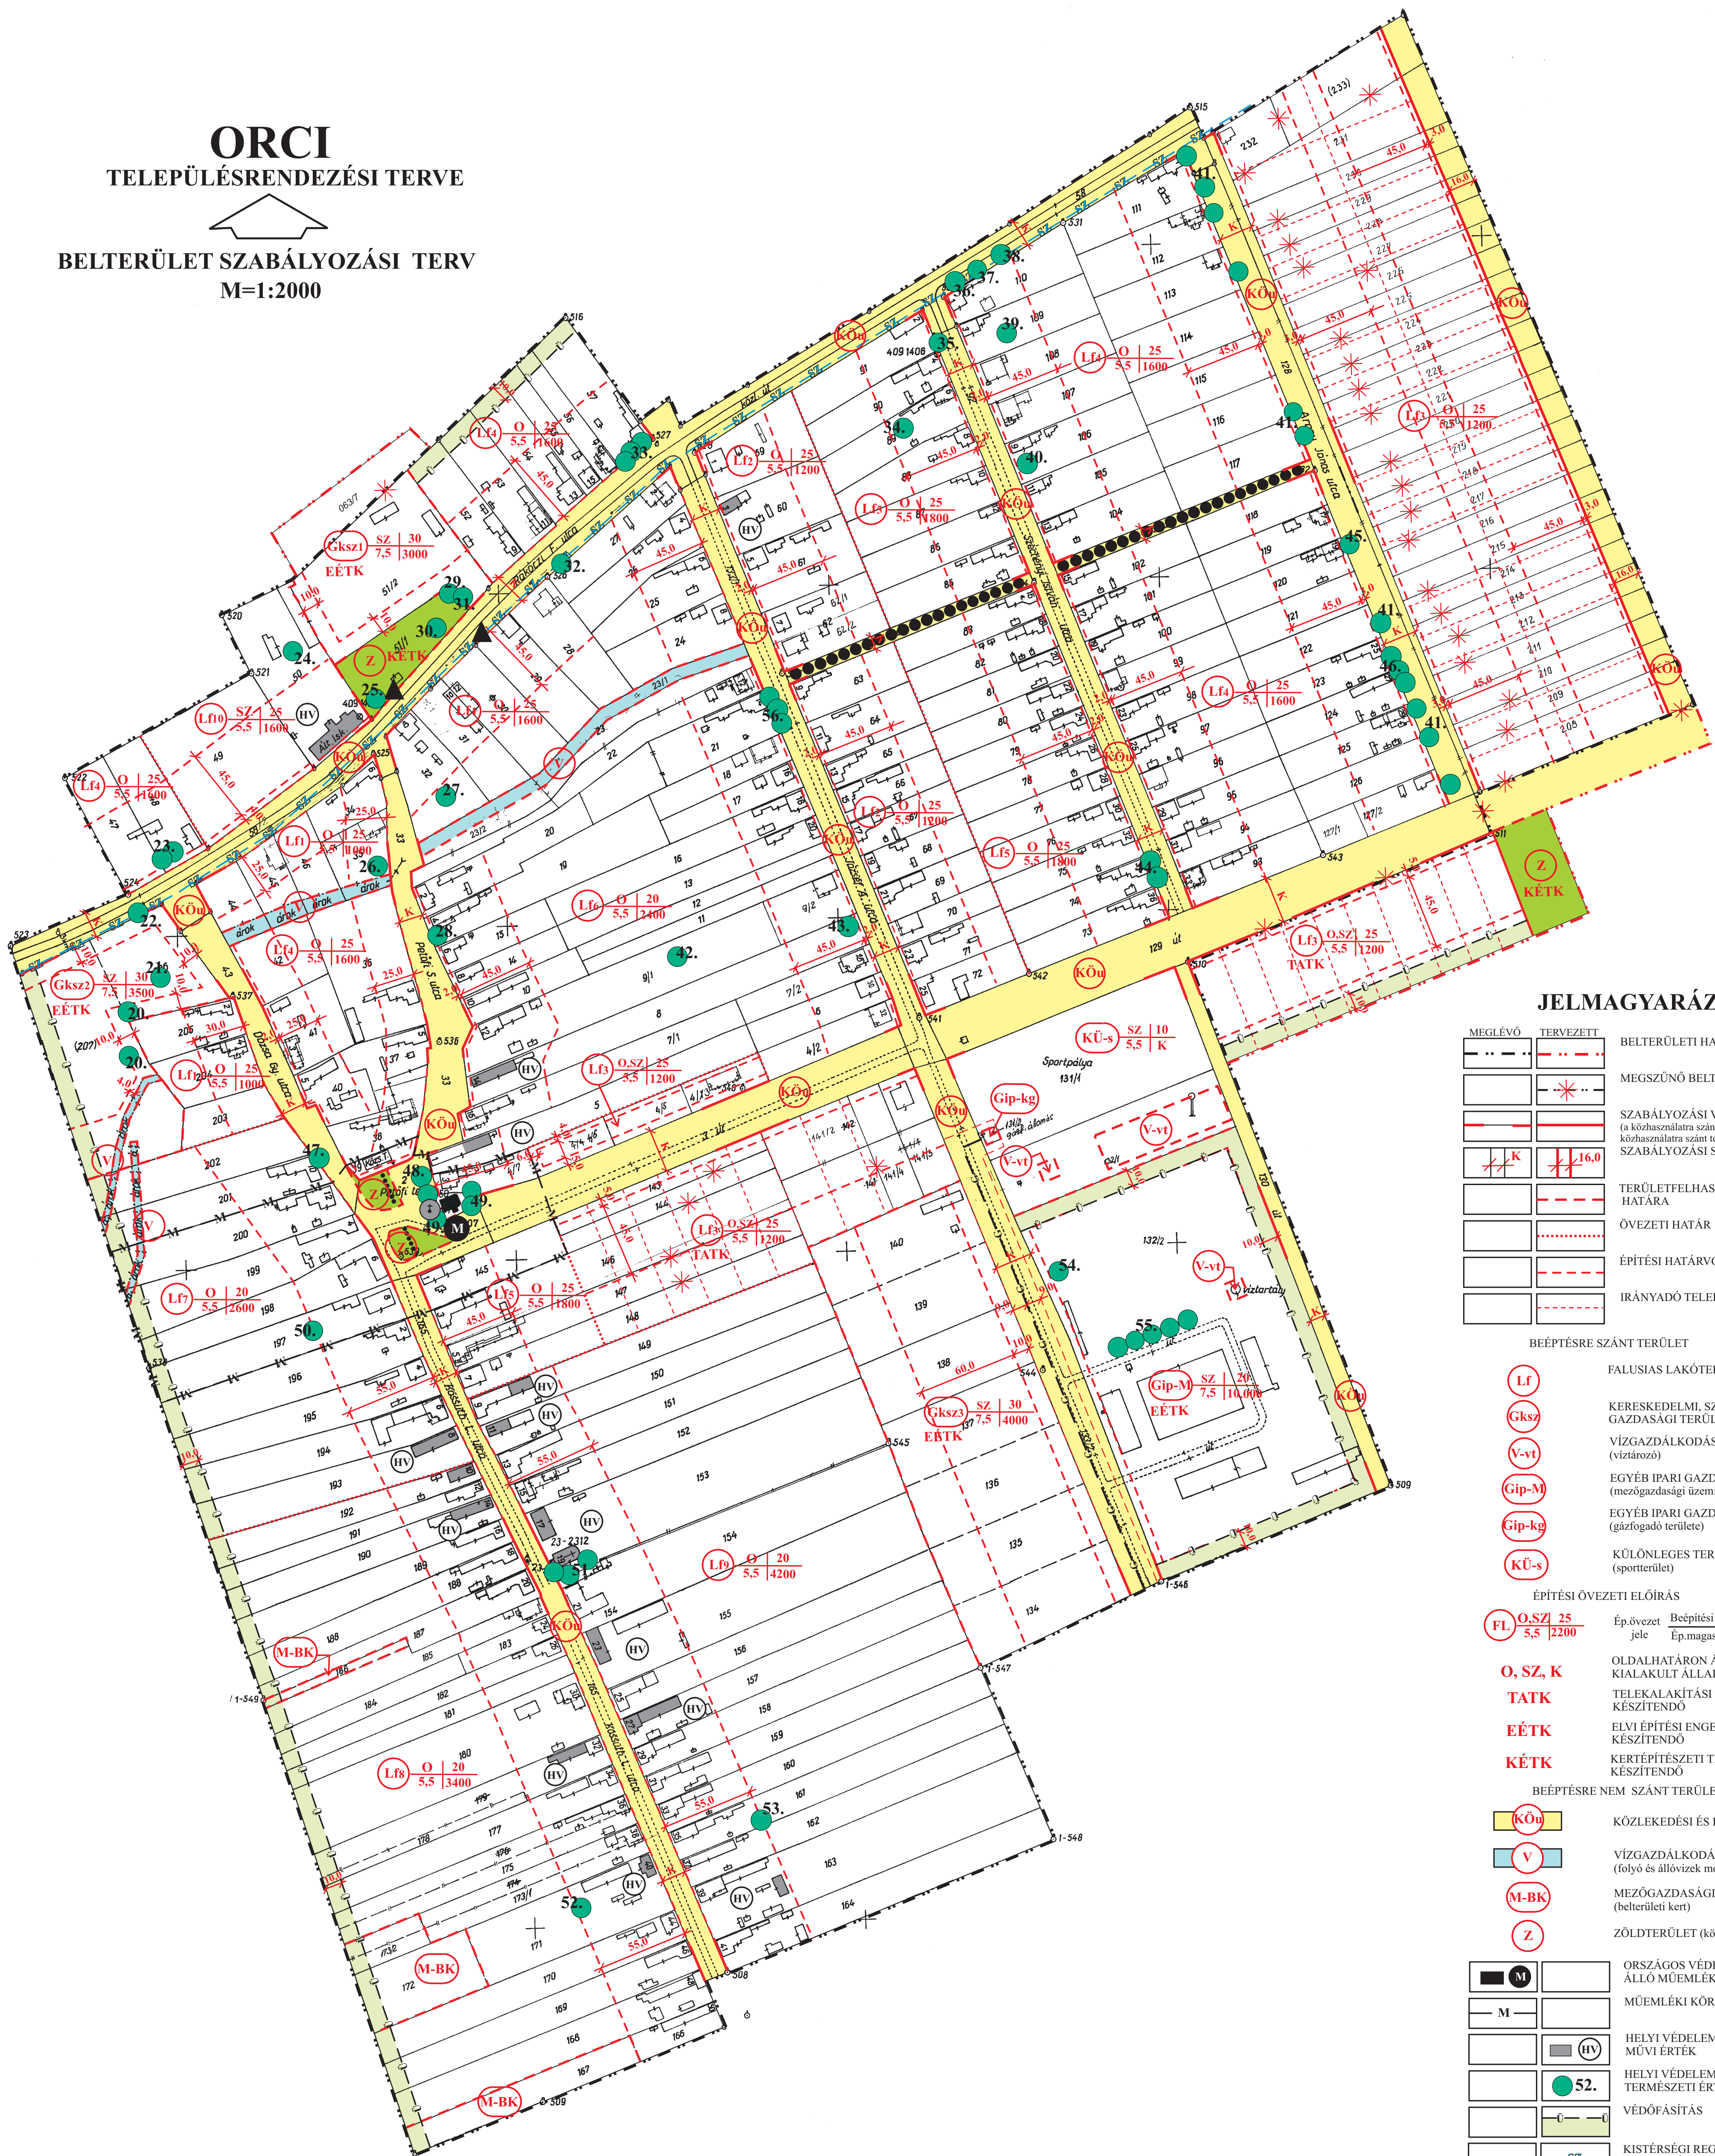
ORCI
TELEPÜLÉSRENDEZÉSI TERVE

BELTERÜLET SZABÁLYOZÁSI TERV
M=1:2000

JELMAGYARÁZ

MEGLÉVŐ TERVEZETT
BELTERÜLETI HA
MEGSZŰNŐ BELT
SZABÁLYOZÁSI V
(a közhasználatra szán
közhasználatra szánt t
SZABÁLYOZÁSI S
TERÜLETFELHAS
HATÁRA
ÖVEZETI HATÁR
ÉPÍTÉSI HATÁRVO
IRÁNYADÓ TELE

BEÉPTÉSRE SZÁNT TERÜLET
Lf FALUSIAS LAKÓTER
Gksz KERESKEDELMI, SZ
GAZDASÁGI TERÜL
V-vt VÍZGAZDÁLKODÁS
(víztározó)
Gip-M EGYÉB IPARI GAZD
(mezőgazdasági üzem
Gip-kg EGYÉB IPARI GAZD
(gázfogadó területe)
KÜ-s KÜLÖNLEGES TER
(sportterület)

ÉPÍTÉSI ÖVEZETI ELŐÍRÁS
FL O,SZ 25 5,5 2200 Ép.övezet jele Beépítési Ép.magas
O, SZ, K OLDALHATÁRON Á
KIALAKULT ÁLLAP
TATK TELEKALAKÍTÁSI
KÉSZÍTENDŐ
EÉTK ELVI ÉPÍTÉSI ENGE
KÉSZÍTENDŐ
KÉTK KERTÉPÍTÉSZETI T
KÉSZÍTENDŐ
BEÉPTÉSRE NEM SZÁNT TERÜLE
KÖu KÖZLEKEDÉSI ÉS
V VÍZGAZDÁLKODÁ
(folyó és állóvizek m
M-BK MEZŐGAZDASÁGI
(belterületi kert)
Z ZÖLDTERÜLET (kö
M ORSZÁGOS VÉDE
ÁLLÓ MŰEMLÉK
M MŰEMLÉKI KÖR
HV HELYI VÉDELEM
MŰVI ÉRTÉK
52. HELYI VÉDELEM
TERMÉSZETI ÉRT
VÉDŐFÁSÍTÁS
SZ KISTÉRSÉGI REG

Lf4 O 25 5,5 1600
Lf2 O 25 5,5 1200
Lf3 O 25 5,5 1800
Lf1 O 25 5,5 1000
Lf6 O 20 5,5 2400
Lf10 SZ 25 5,5 1600
Lf3 O,SZ 25 5,5 1200 TATK
Lf5 O 25 5,5 1800
Lf7 O 20 5,5 2600
Lf9 O 20 5,5 4200
Lf8 O 20 5,5 3400
Lf1 O 25 5,5 1000
Gksz1 SZ 30 7,5 3000 EÉTK
Gksz2 SZ 30 7,5 3500 EÉTK
Gksz3 SZ 30 7,5 4000 EÉTK
KÜ-s SZ 10 5,5 K
Gip-kg
Gip-M SZ 20 7,5 10,000 EÉTK
V-vt
Z KÉTK
Kossuth L. utca
Dózsa Gy. utca
Petőfi S. utca
Rákóczi F. utca
József A. utca
Széchenyi István utca
Arany János utca
Petőfi tér
Sportpálya 131/1
víztartály
gázf. állomás
árok
Ált. Isk.
129 út
út
közút